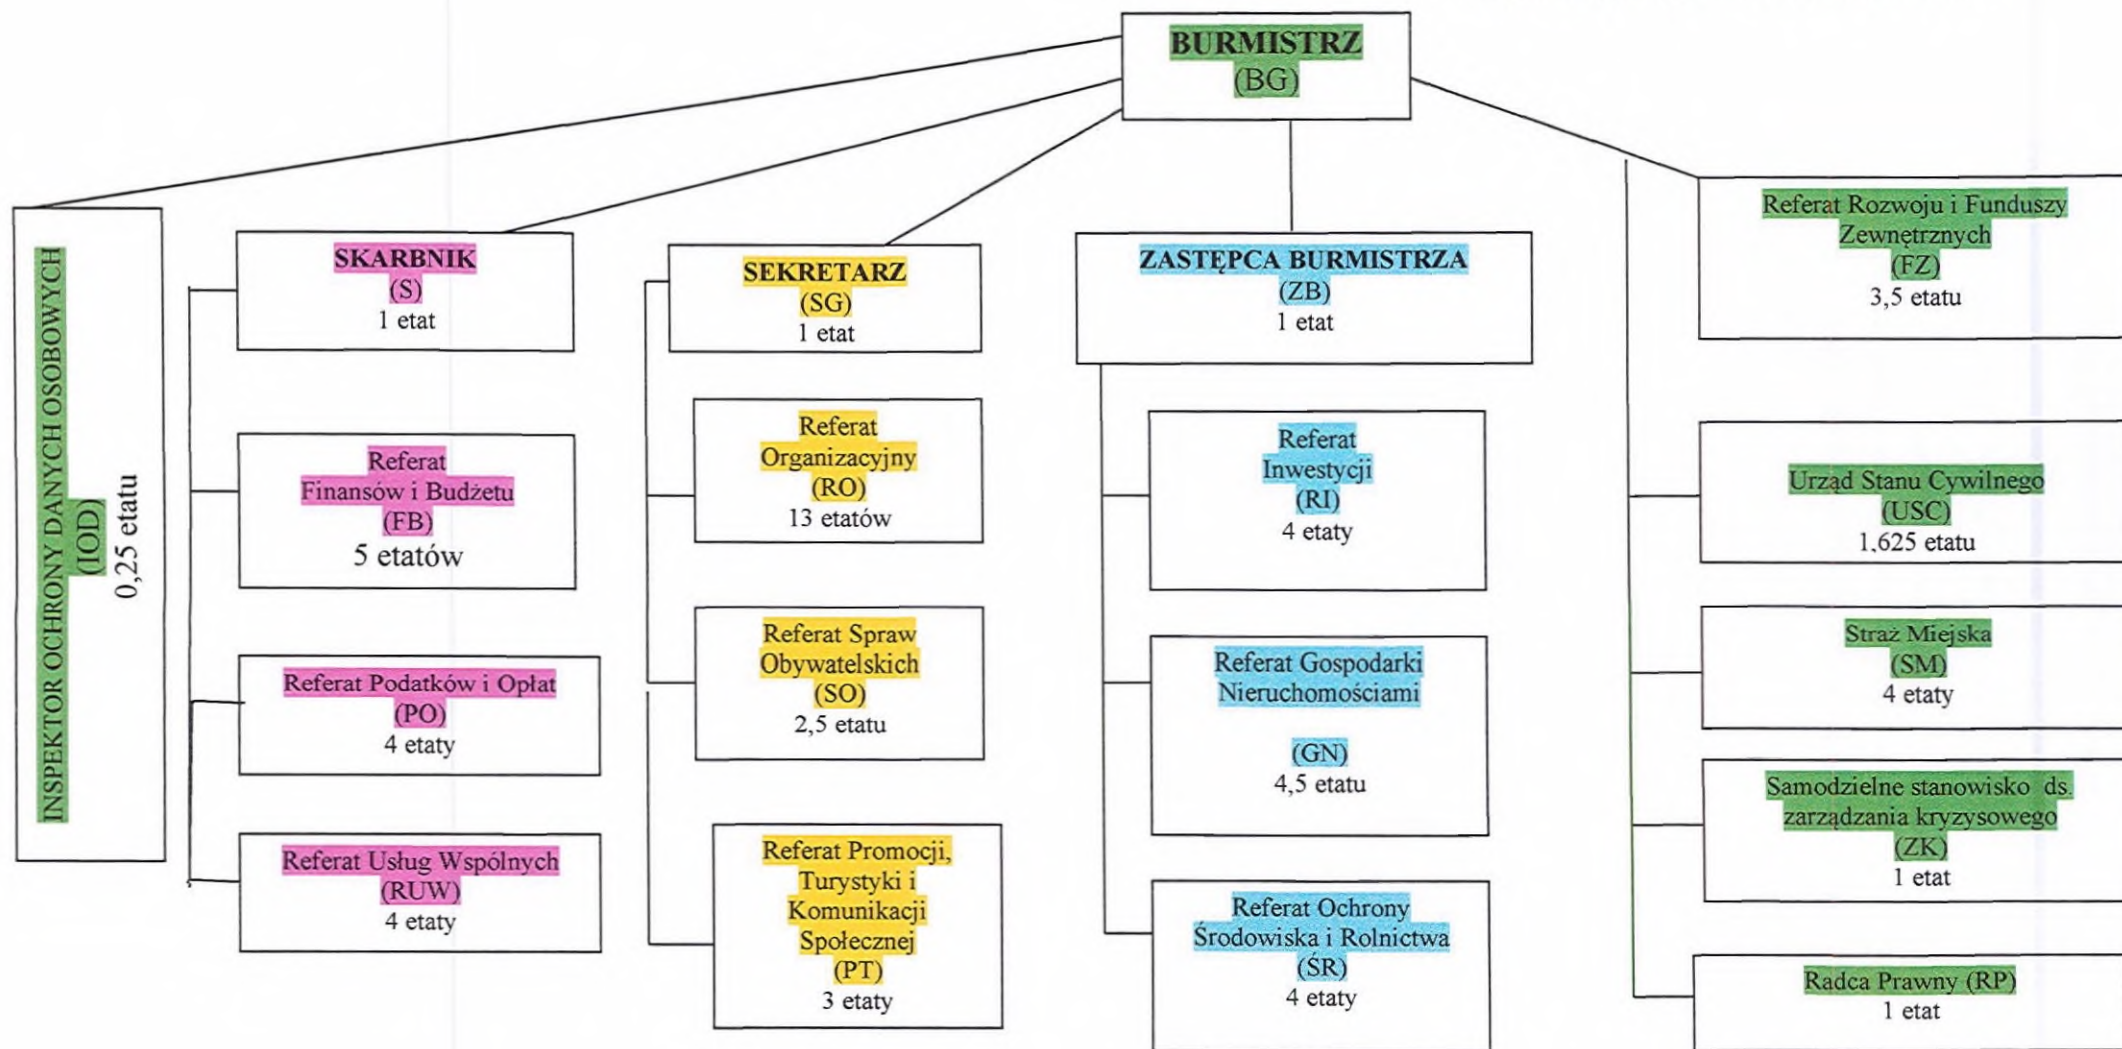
BURMISTRZ
(BG)

INSPEKTOR OCHRONY DANYCH OSOBOWYCH
(IOD)
0,25 etatu

SKARBNIK
(S)
1 etat

Referat Finansów i Budżetu
(FB)
5 etatów

Referat Podatków i Opłat
(PO)
4 etaty

Referat Usług Wspólnych
(RUW)
4 etaty

SEKRETARZ
(SG)
1 etat

Referat Organizacyjny
(RO)
13 etatów

Referat Spraw Obywatelskich
(SO)
2,5 etatu

Referat Promocji, Turystyki i Komunikacji Społecznej
(PT)
3 etaty

ZASTĘPCA BURMISTRZA
(ZB)
1 etat

Referat Inwestycji
(RI)
4 etaty

Referat Gospodarki Nieruchomościami

(GN)
4,5 etatu

Referat Ochrony Środowiska i Rolnictwa
(ŚR)
4 etaty

Referat Rozwoju i Funduszy Zewnętrznych
(FZ)
3,5 etatu

Urząd Stanu Cywilnego
(USC)
1,625 etatu

Straż Miejska
(SM)
4 etaty

Samodzielne stanowisko ds. zarządzania kryzysowego
(ZK)
1 etat

Radca Prawny (RP)
1 etat